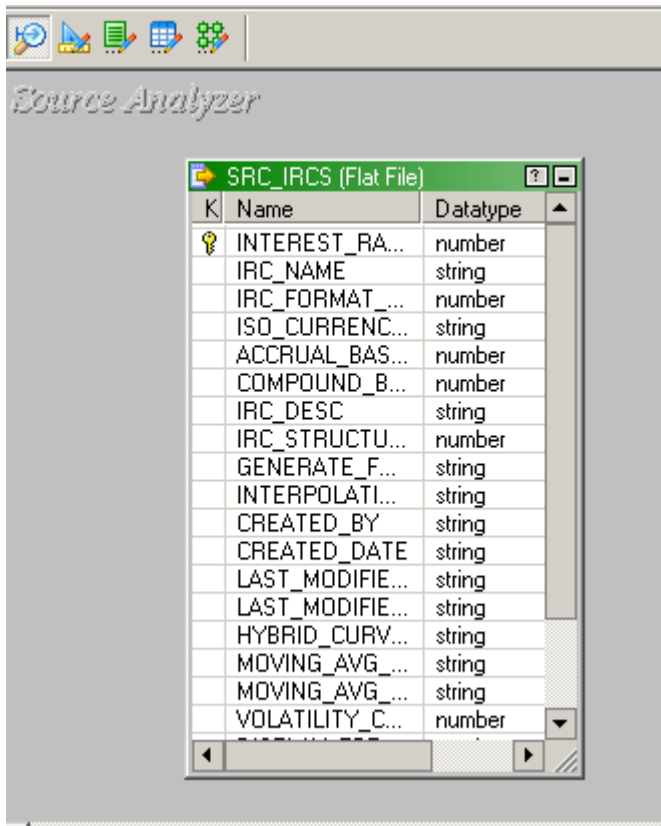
Source Analyzer

SRC_IRCS (Flat File)

| K | Name | Datatype |
|---|---|---|
| | INTEREST_RA... | number |
| | IRC_NAME | string |
| | IRC_FORMAT_... | number |
| | ISO_CURRENC... | string |
| | ACCRUAL_BAS... | number |
| | COMPOUND_B... | number |
| | IRC_DESC | string |
| | IRC_STRUCTU... | number |
| | GENERATE_F... | string |
| | INTERPOLATI... | string |
| | CREATED_BY | string |
| | CREATED_DATE | string |
| | LAST_MODIFIE... | string |
| | LAST_MODIFIE... | string |
| | HYBRID_CURV... | string |
| | MOVING_AVG_... | string |
| | MOVING_AVG_... | string |
| | VOLATILITY_C... | number |
| | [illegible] | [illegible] |